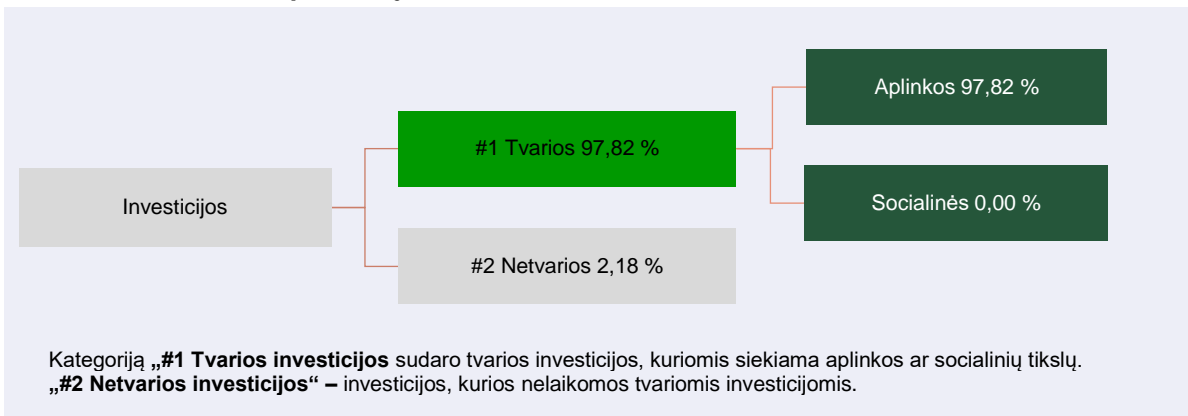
Investicijos

#1 Tvarios 97,82 %

#2 Netvarios 2,18 %

Aplinkos 97,82 %

Socialinės 0,00 %

Kategoriją **„#1 Tvarios investicijos** sudaro tvarios investicijos, kuriomis siekiama aplinkos ar socialinių tikslų.
**„#2 Netvarios investicijos“ –** investicijos, kurios nelaikomos tvariomis investicijomis.